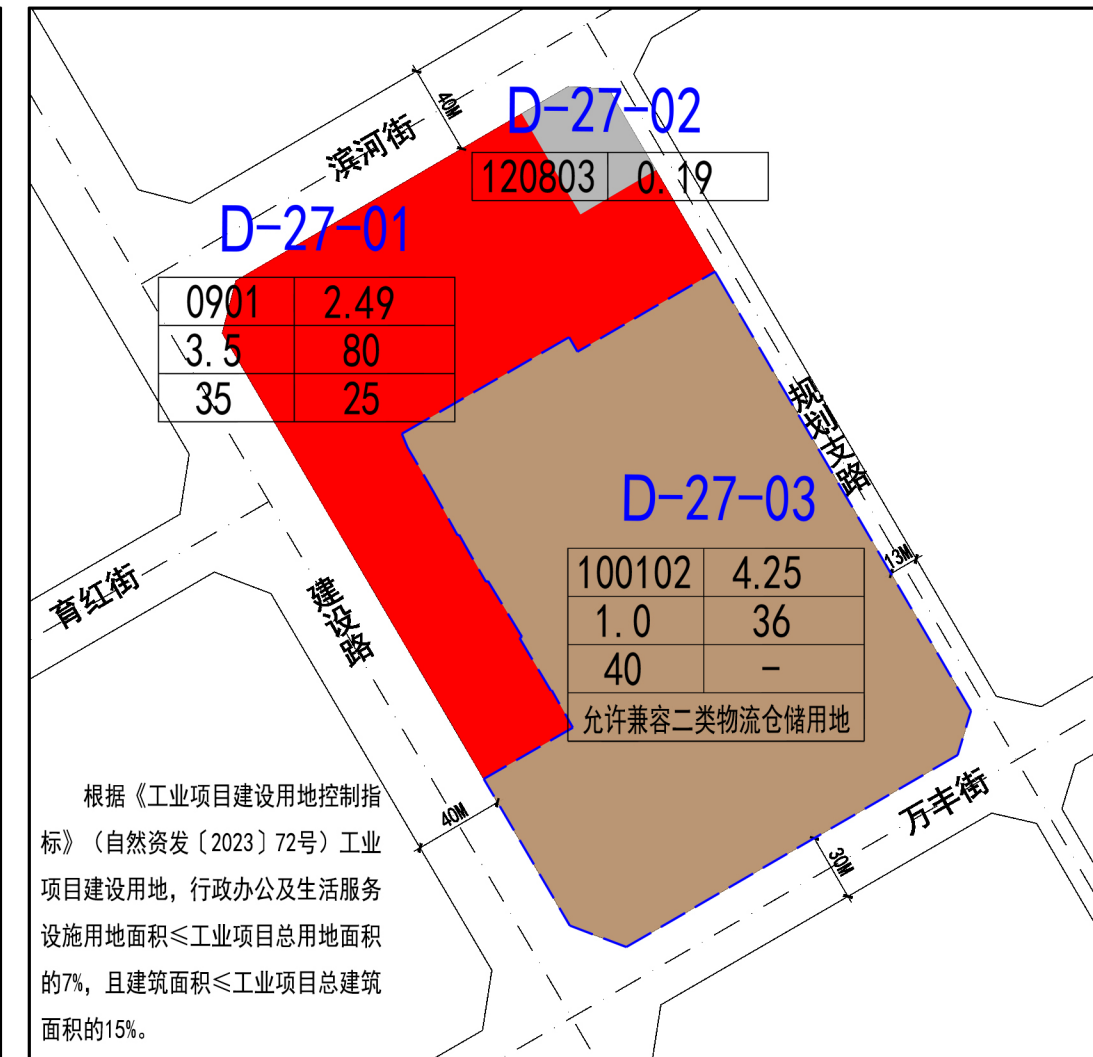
40M

滨河街

D-27-02

| 120803 | 0.19 |
|---|---|

D-27-01

| 0901 | 2.49 |
|---|---|
| 3.5 | 80 |
| 35 | 25 |

规划支路

D-27-03

13M

| 100102 | 4.25 |
|---|---|
| 1.0 | 36 |
| 40 | - |
| 允许兼容二类物流仓储用地 | |

育红街

建设路

40M

万丰街

30M

根据《工业项目建设用地控制指标》（自然资发〔2023〕72号）工业项目建设用地，行政办公及生活服务设施用地面积≤工业项目总用地面积的7%，且建筑面积≤工业项目总建筑面积的15%。